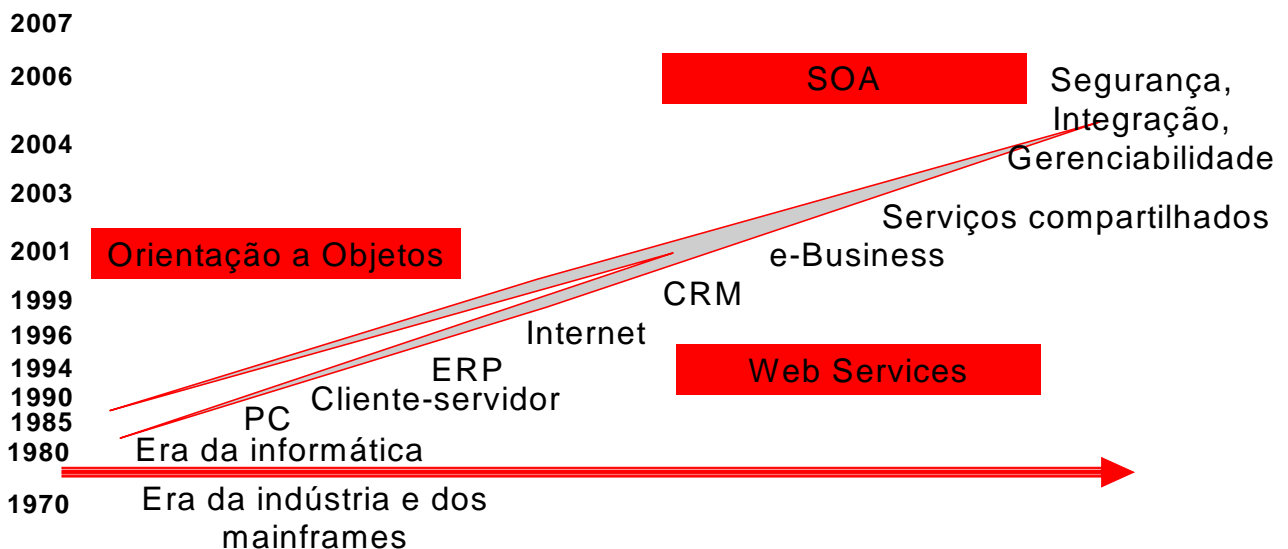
2007
2006
2004
2003
2001
1999
1996
1994
1990
1985
1980
1970

SOA

Segurança, Integração, Gerenciabilidade

Serviços compartilhados

Orientação a Objetos

e-Business

CRM

Internet

ERP

Web Services

Cliente-servidor

PC

Era da informática

Era da indústria e dos mainframes